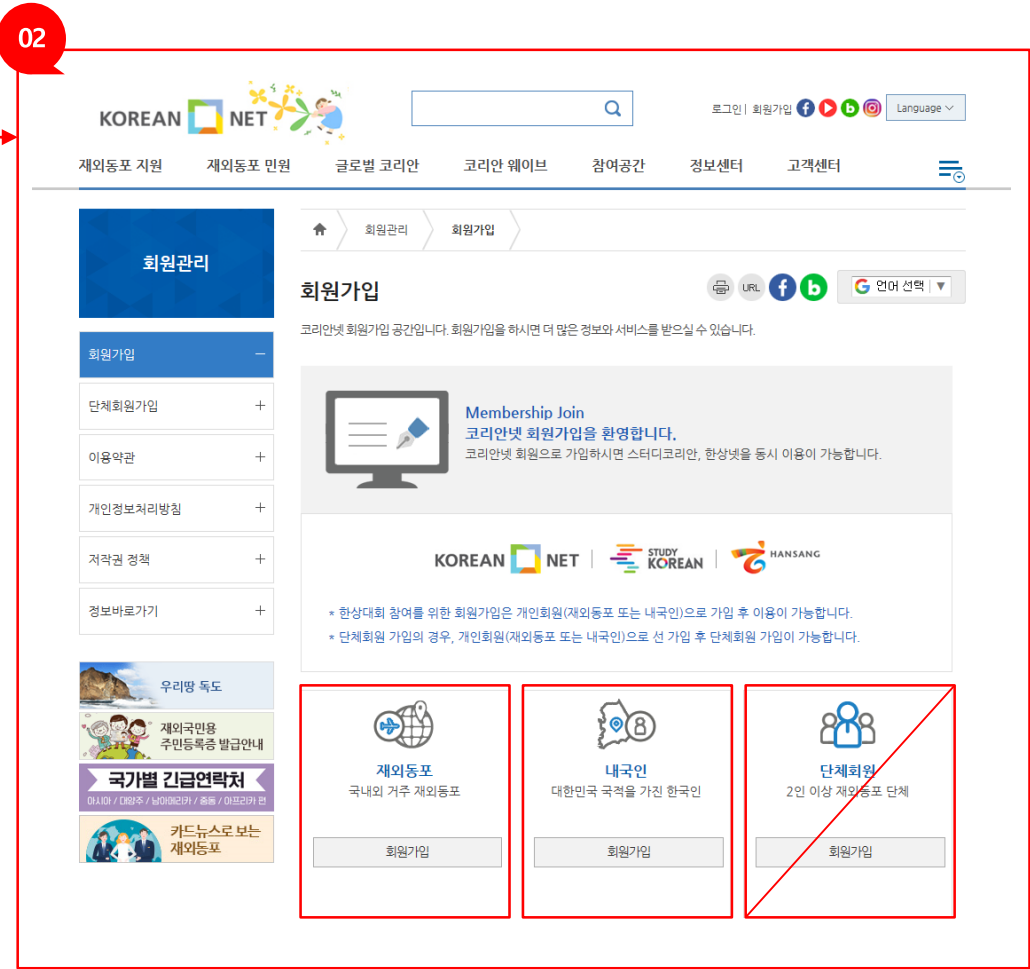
02

KOREAN NET

로그인 | 회원가입 Language

재외동포 지원 재외동포 민원 글로벌 코리안 코리안 웨이브 참여공간 정보센터 고객센터

회원관리

회원가입 −
단체회원가입 +
이용약관 +
개인정보처리방침 +
저작권 정책 +
정보바로가기 +

우리땅 독도
재외국민용 주민등록증 발급안내
국가별 긴급연락처 아시아 / 대양주 / 남아메리카 / 중동 / 아프리카 편
카드뉴스로 보는 재외동포

회원관리 회원가입

회원가입

URL 언어 선택 ▼

코리안넷 회원가입 공간입니다. 회원가입을 하시면 더 많은 정보와 서비스를 받으실 수 있습니다.

Membership Join
코리안넷 회원가입을 환영합니다.
코리안넷 회원으로 가입하시면 스터디코리안, 한상넷을 동시 이용이 가능합니다.

KOREAN NET | STUDY KOREAN | HANSANG

* 한상대회 참여를 위한 회원가입은 개인회원(재외동포 또는 내국인)으로 가입 후 이용이 가능합니다.
* 단체회원 가입의 경우, 개인회원(재외동포 또는 내국인)으로 선 가입 후 단체회원 가입이 가능합니다.

재외동포
국내외 거주 재외동포
회원가입

내국인
대한민국 국적을 가진 한국인
회원가입

단체회원
2인 이상 재외동포 단체
회원가입